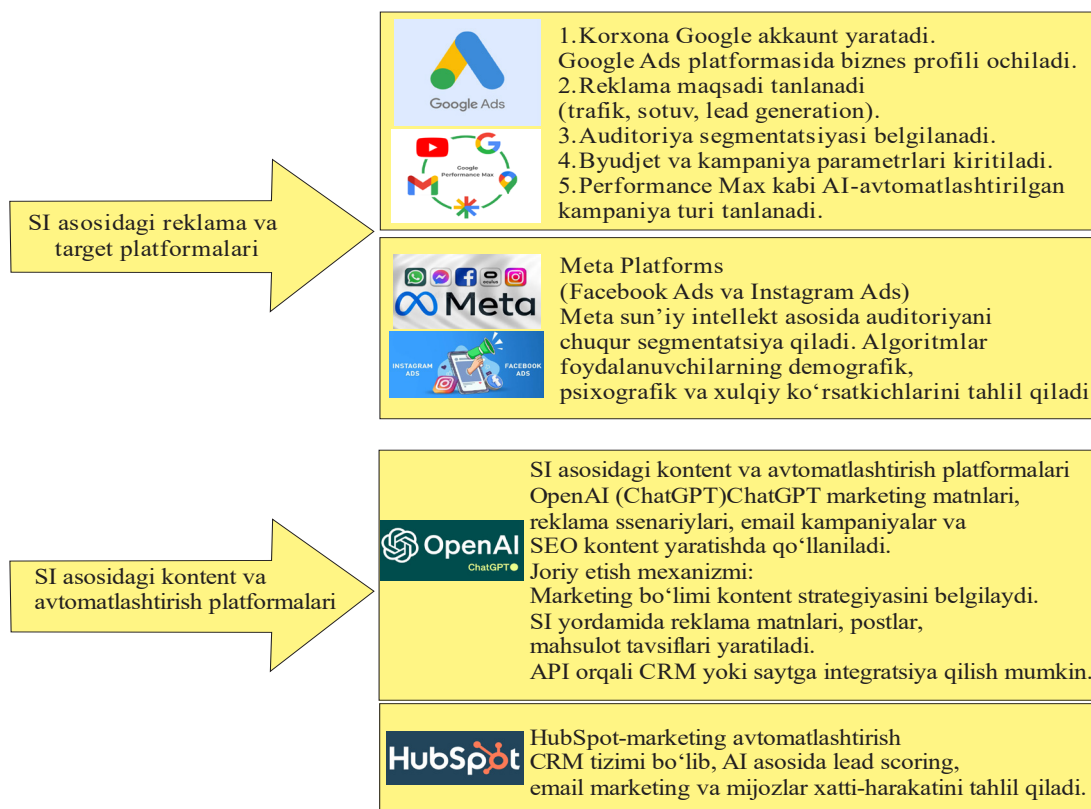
SI asosidagi reklama va target platformalari

Google Ads

Google Performance Max

1.Korxona Google akkaunt yaratadi.
Google Ads platformasida biznes profili ochiladi.
2.Reklama maqsadi tanlanadi
(trafik, sotuv, lead generation).
3.Auditoriya segmentatsiyasi belgilanadi.
4.Byudjet va kampaniya parametrlari kiritiladi.
5.Performance Max kabi AI-avtomatlashtirilgan kampaniya turi tanlanadi.

Meta

INSTAGRAM ADS

FACEBOOK ADS

Meta Platforms
(Facebook Ads va Instagram Ads)
Meta sun’iy intellekt asosida auditoriyani chuqur segmentatsiya qiladi. Algoritmlar foydalanuvchilarning demografik, psixografik va xulqiy ko‘rsatkichlarini tahlil qiladi

SI asosidagi kontent va avtomatlashtirish platformalari

OpenAI
ChatGPT

SI asosidagi kontent va avtomatlashtirish platformalari
OpenAI (ChatGPT)ChatGPT marketing matnlari, reklama ssenariylari, email kampaniyalar va SEO kontent yaratishda qo‘llaniladi.
Joriy etish mexanizmi:
Marketing bo‘limi kontent strategiyasini belgilaydi.
SI yordamida reklama matnlari, postlar, mahsulot tavsiflari yaratiladi.
API orqali CRM yoki saytga integratsiya qilish mumkin.

HubSpot

HubSpot-marketing avtomatlashtirish
CRM tizimi bo‘lib, AI asosida lead scoring, email marketing va mijozlar xatti-harakatini tahlil qiladi.